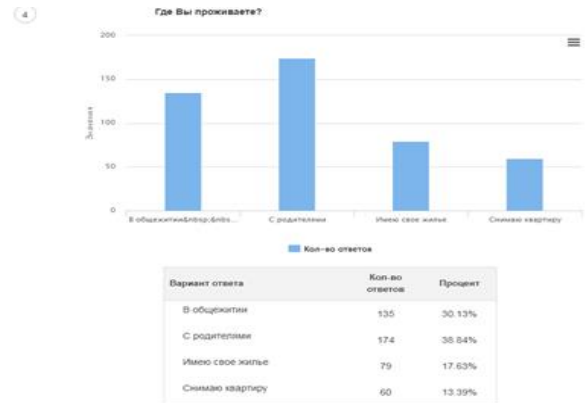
4

Где Вы проживаете?

200
150
100
50
0

Значения

В общежитии&nbsp;&nbs...
С родителями
Имею свое жилье
Снимаю квартиру

Кол-во ответов

| Вариант ответа | Кол-во ответов | Процент |
|---|---|---|
| В общежитии | 135 | 30.13% |
| С родителями | 174 | 38.84% |
| Имею свое жилье | 79 | 17.63% |
| Снимаю квартиру | 60 | 13.39% |